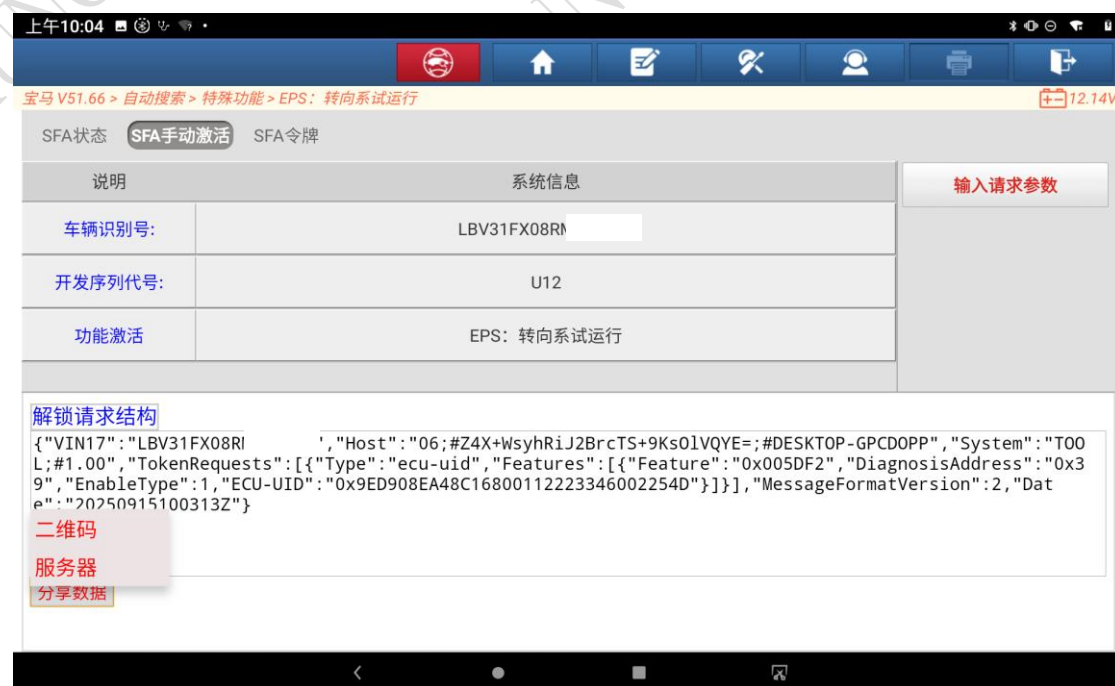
上午10:04

宝马 V51.66 > 自动搜索 > 特殊功能 > EPS：转向系试运行

12.14V

SFA状态 SFA手动激活 SFA令牌

| 说明 | 系统信息 |
|---|---|
| 车辆识别号: | LBV31FX08RI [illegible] |
| 开发序列代号: | U12 |
| 功能激活 | EPS：转向系试运行 |

输入请求参数

解锁请求结构

{"VIN17":"LBV31FX08RI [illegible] ","Host":"06;#Z4X+WsyhRiJ2BrcTS+9KsOlVQYE=;#DESKTOP-GPCDOPP","System":"TOOL;#1.00","TokenRequests":[{"Type":"ecu-uid","Features":[{"Feature":"0x005DF2","DiagnosisAddress":"0x39","EnableType":1,"ECU-UID":"0x9ED908EA48C16800112223346002254D"}]}],"MessageFormatVersion":2,"Date":"20250915100313Z"}

二维码

服务器

分享数据